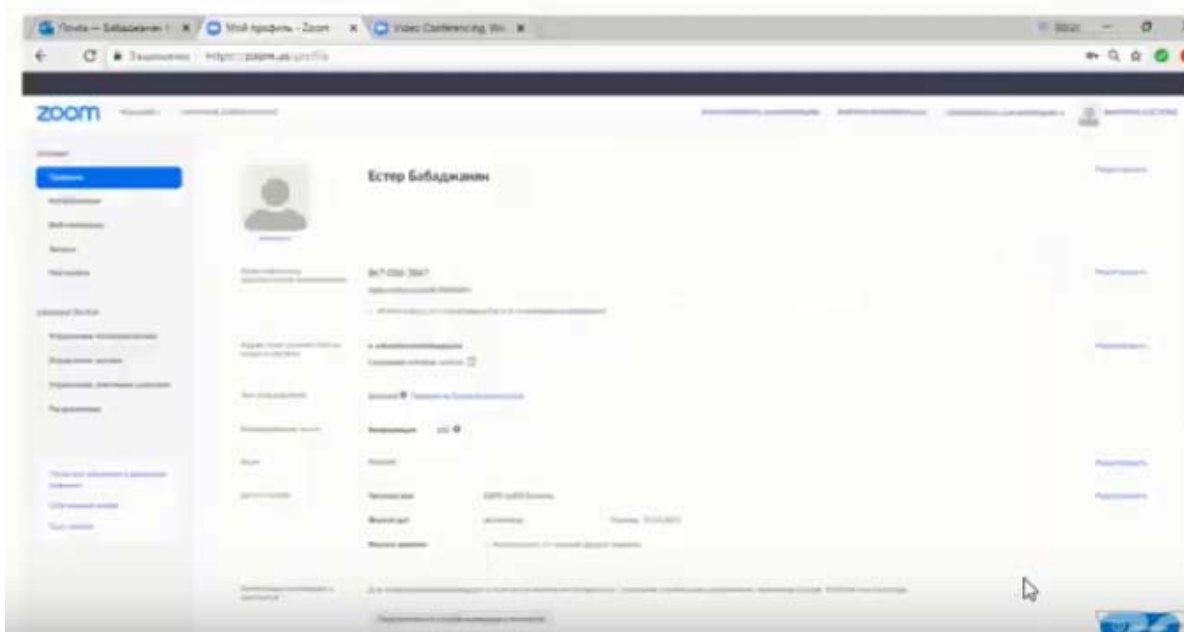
Почта — Бабаджанян × | Мой профиль - Zoom × | Video Conferencing, We ×

Защищено | https://zoom.us/profile

zoom

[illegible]

Профиль

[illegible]

Естер Бабаджанян

Редактировать

867-056-3847

Редактировать

Редактировать

Конференция 100

Редактировать

Редактировать

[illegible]